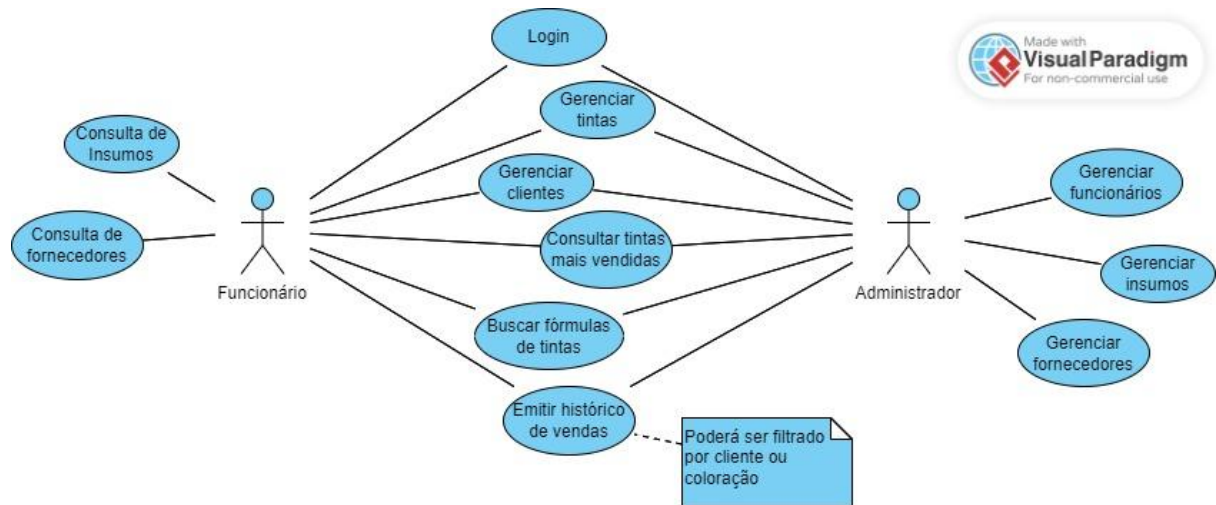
Login

Made with Visual Paradigm For non-commercial use

Gerenciar tintas

Consulta de Insumos

Gerenciar clientes

Gerenciar funcionários

Consulta de fornecedores

Consultar tintas mais vendidas

Funcionário

Administrador

Gerenciar insumos

Buscar fórmulas de tintas

Gerenciar fornecedores

Emitir histórico de vendas

Poderá ser filtrado por cliente ou coloração